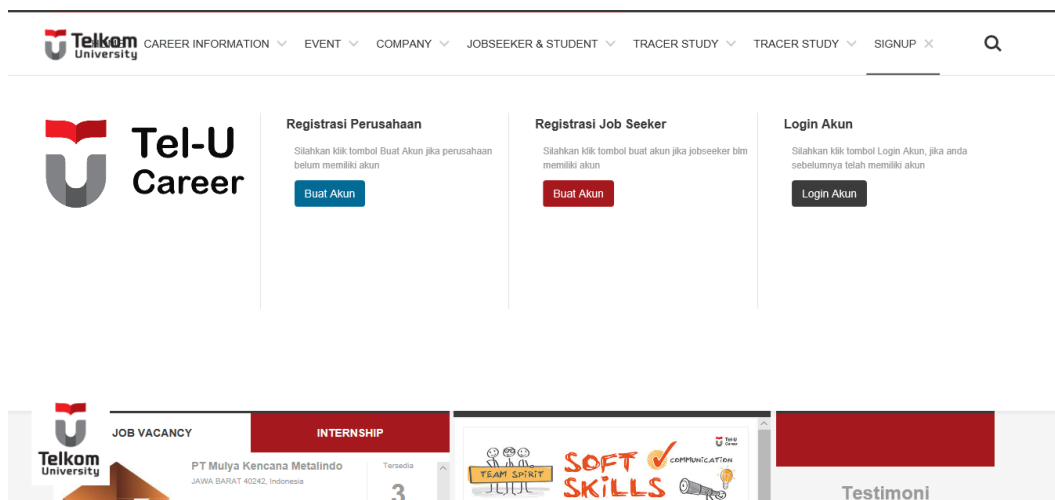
Telkom University
CAREER INFORMATION EVENT COMPANY JOBSEEKER & STUDENT TRACER STUDY TRACER STUDY SIGNUP

Tel-U Career

Registrasi Perusahaan

Silahkan klik tombol Buat Akun jika perusahaan belum memiliki akun

Buat Akun

Registrasi Job Seeker

Silahkan klik tombol buat akun jika jobseeker bim memiliki akun

Buat Akun

Login Akun

Silahkan klik tombol Login Akun, jika anda sebelumnya telah memiliki akun

Login Akun

Telkom University

JOB VACANCY

INTERNSHIP

PT Mulya Kencana Metalindo

JAWA BARAT 40242, Indonesia

Tersedia

3

TEAM SPIRIT

SOFT SKILLS

COMMUNICATION

Tel-U Career

Testimoni